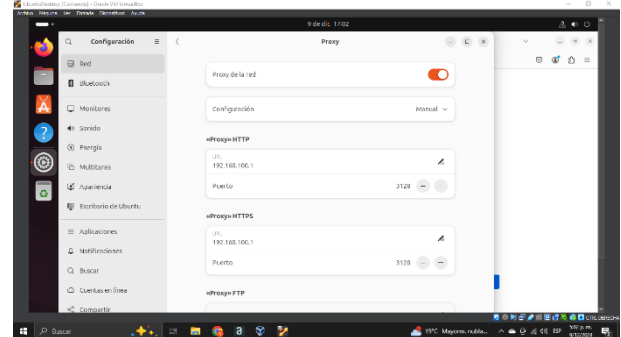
UbuntuDesktop [Corriendo] - Oracle VM VirtualBox
Archivo Máquina Ver Entrada Dispositivos Ayuda

9 de dic 17:02

Configuración

Red
Bluetooth
Monitores
Sonido
Energía
Multitarea
Apariencia
Escritorio de Ubuntu
Aplicaciones
Notificaciones
Buscar
Cuentas en línea
Compartir

Proxy

Proxy de la red

Configuración Manual

«Proxy» HTTP
URL
192.168.100.1
Puerto 3128

«Proxy» HTTPS
URL
192.168.100.1
Puerto 3128

«Proxy» FTP

Buscar
19°C Mayorm. nubla...
ESP
5:02 p. m.
9/12/2024
CTRL DERECHA